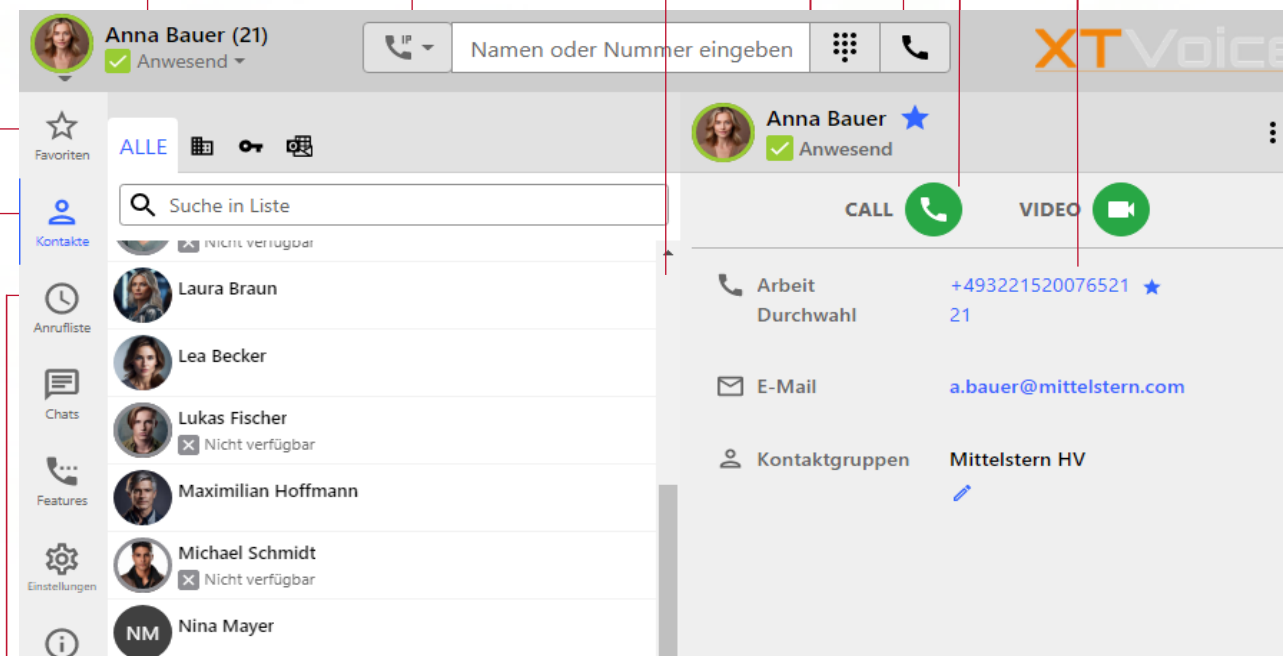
Anna Bauer (21)
Anwesend

Namen oder Nummer eingeben

XTVoice

Favoriten

Kontakte

Anrufliste

Chats

Features

Einstellungen

ALLE

Suche in Liste

Nicht verfügbar

Laura Braun

Lea Becker

Lukas Fischer
Nicht verfügbar

Maximilian Hoffmann

Michael Schmidt
Nicht verfügbar

NM Nina Mayer

Anna Bauer
Anwesend

CALL

VIDEO

Arbeit +493221520076521
Durchwahl 21

E-Mail a.bauer@mittelstern.com

Kontaktgruppen Mittelstern HV